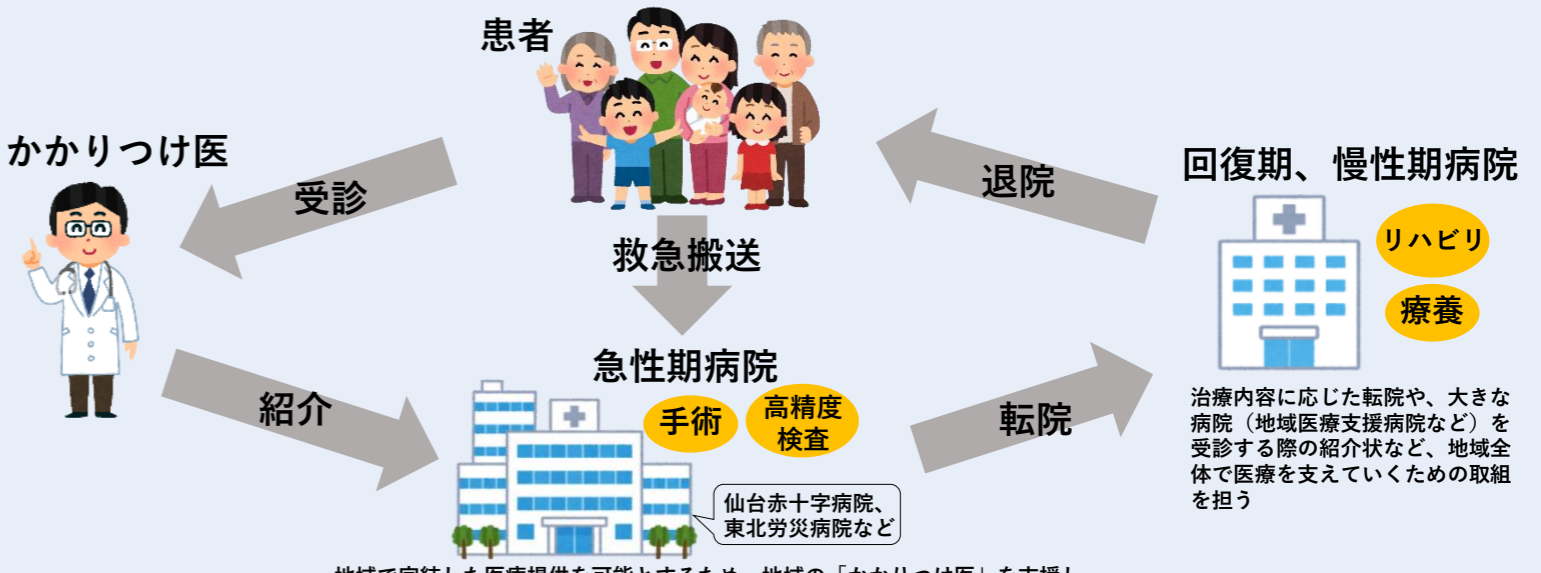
患者

かかりつけ医

受診

救急搬送

退院

回復期、慢性期病院

リハビリ

療養

急性期病院

手術

高精度検査

紹介

転院

治療内容に応じた転院や、大きな病院（地域医療支援病院など）を受診する際の紹介状など、地域全体で医療を支えていくための取組を担う

仙台赤十字病院、東北労災病院など

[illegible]